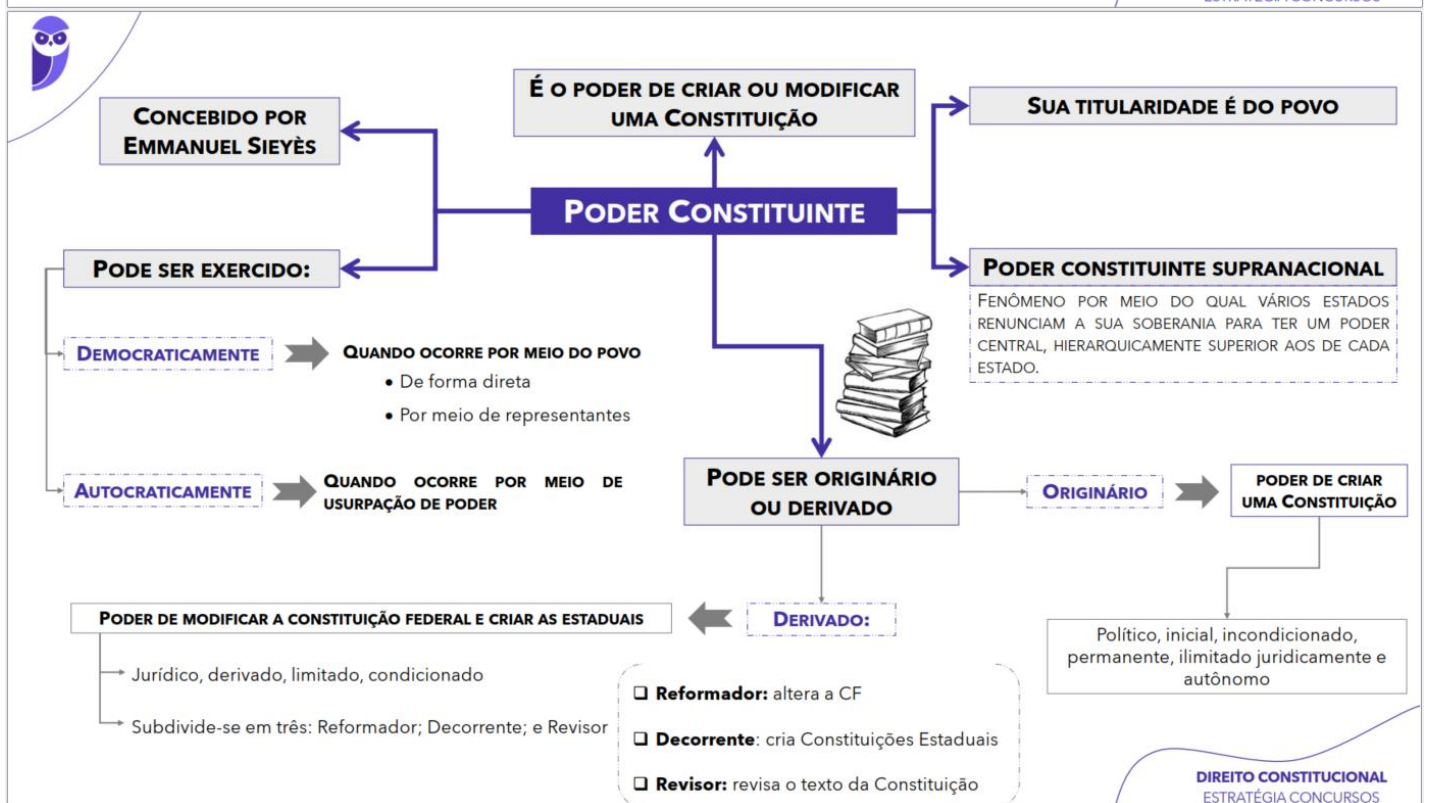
É o poder de criar ou modificar uma Constituição

Concebido por Emmanuel Sieyès

Sua titularidade é do povo

Poder Constituinte

Pode ser exercido:

Poder constituinte supranacional

Fenômeno por meio do qual vários Estados renunciam a sua soberania para ter um poder central, hierarquicamente superior aos de cada Estado.

Democraticamente

Quando ocorre por meio do povo

• De forma direta

• Por meio de representantes

Autocraticamente

Quando ocorre por meio de usurpação de poder

Pode ser originário ou derivado

Originário

Poder de criar uma Constituição

Político, inicial, incondicionado, permanente, ilimitado juridicamente e autônomo

Poder de modificar a constituição federal e criar as estaduais

Derivado:

Jurídico, derivado, limitado, condicionado

Subdivide-se em três: Reformador; Decorrente; e Revisor

❑ Reformador: altera a CF

❑ Decorrente: cria Constituições Estaduais

❑ Revisor: revisa o texto da Constituição

DIREITO CONSTITUCIONAL
ESTRATÉGIA CONCURSOS